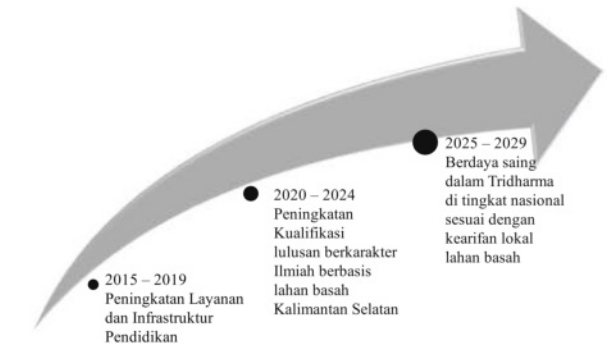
2015 – 2019
Peningkatan Layanan dan Infrastruktur Pendidikan

2020 – 2024
Peningkatan Kualifikasi lulusan berkarakter Ilmiah berbasis lahan basah Kalimantan Selatan

2025 – 2029
Berdaya saing dalam Tridharma di tingkat nasional sesuai dengan kearifan lokal lahan basah